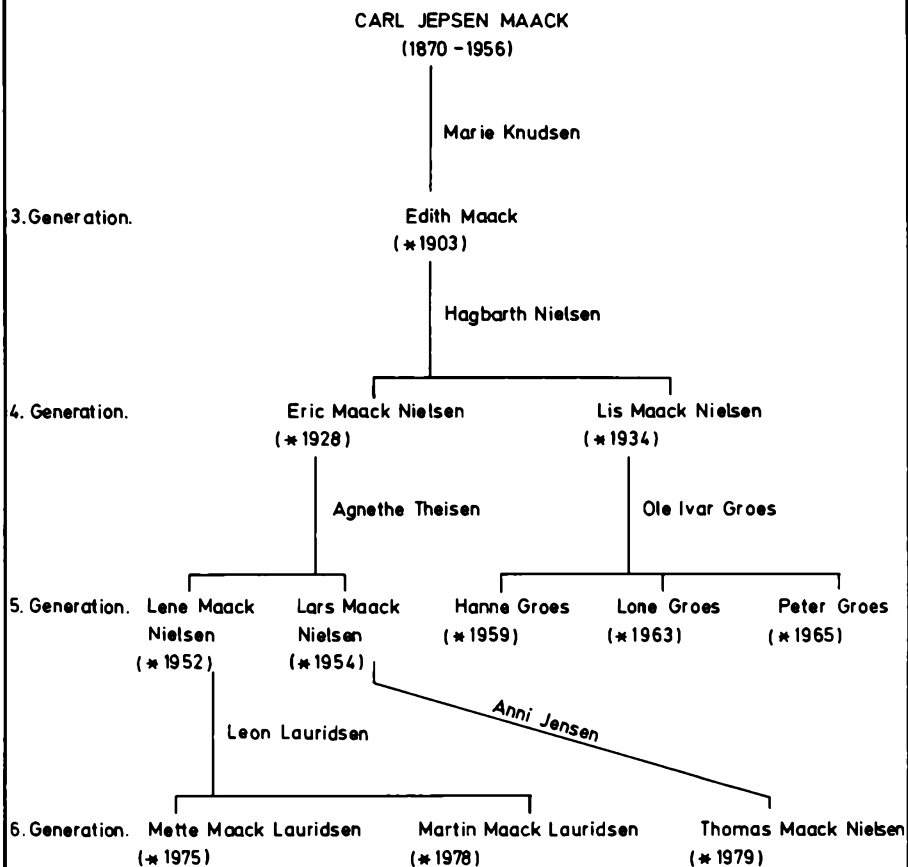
CARL JEPSEN MAACK
(1870 – 1956)

Marie Knudsen

3. Generation.

Edith Maack
(∗1903)

Hagbarth Nielsen

4. Generation.

Eric Maack Nielsen
(∗1928)

Lis Maack Nielsen
(∗1934)

Agnethe Theisen

Ole Ivar Groes

5. Generation.

Lene Maack Nielsen
(∗1952)

Lars Maack Nielsen
(∗1954)

Hanne Groes
(∗1959)

Lone Groes
(∗1963)

Peter Groes
(∗1965)

Anni Jensen

Leon Lauridsen

6. Generation.

Mette Maack Lauridsen
(∗1975)

Martin Maack Lauridsen
(∗1978)

Thomas Maack Nielsen
(∗1979)